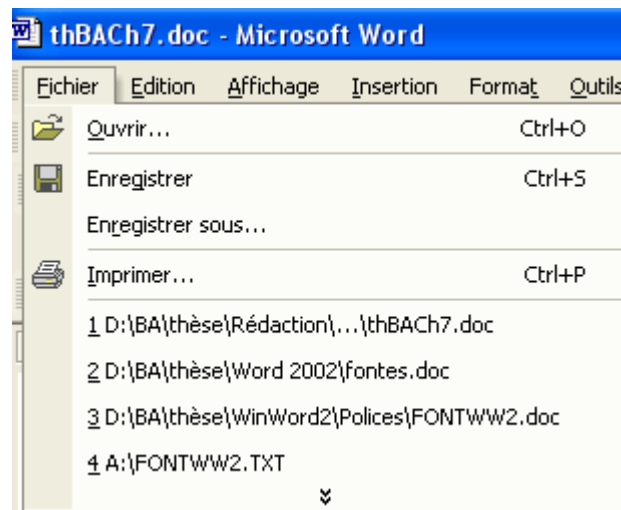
thBACh7.doc - Microsoft Word

Fichier Edition Affichage Insertion Format Outils

Ouvrir... Ctrl+O

Enregistrer Ctrl+S

Enregistrer sous...

Imprimer... Ctrl+P

1 D:\BA\thèse\Rédaction\...\thBACh7.doc

2 D:\BA\thèse\Word 2002\fontes.doc

3 D:\BA\thèse\WinWord2\Polices\FONTWW2.doc

4 A:\FONTWW2.TXT